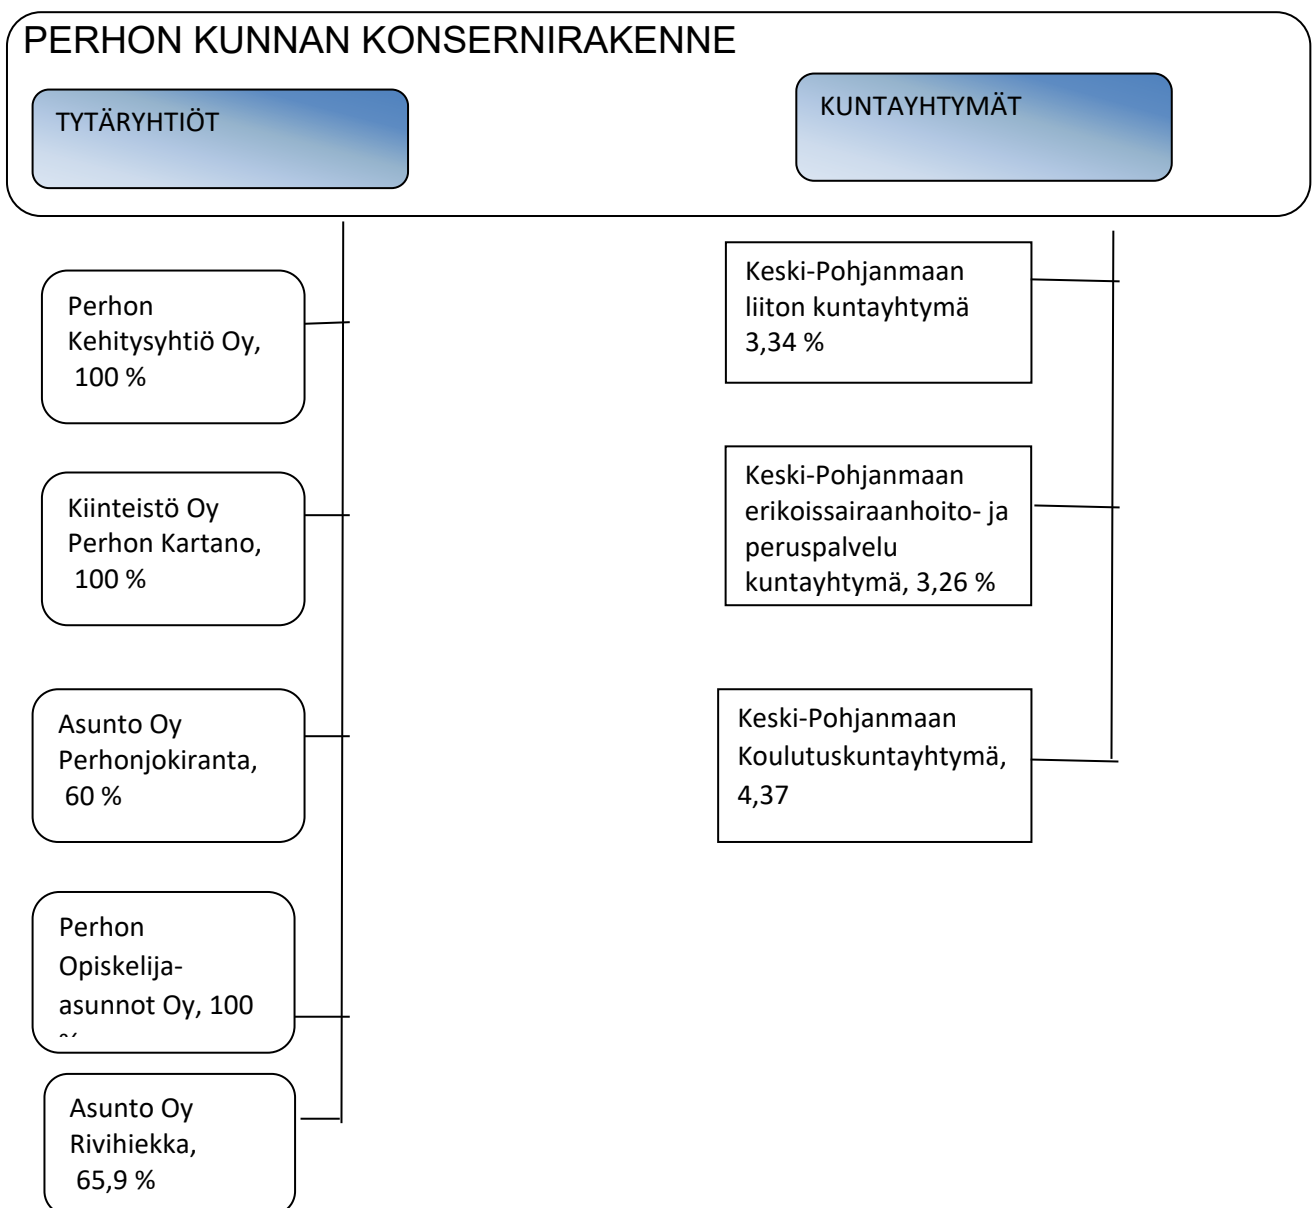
PERHON KUNNAN KONSERNIRAKENNE

TYTÄRYHTIÖT

KUNTAYHTYMÄT

Perhon Kehitysyhtiö Oy, 100 %

Kiinteistö Oy Perhon Kartano, 100 %

Asunto Oy Perhonjokiranta, 60 %

Perhon Opiskelija-asunnot Oy, 100 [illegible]

Asunto Oy Rivihiekka, 65,9 %

Keski-Pohjanmaan liiton kuntayhtymä 3,34 %

Keski-Pohjanmaan erikoissairaanhoito- ja peruspalvelu kuntayhtymä, 3,26 %

Keski-Pohjanmaan Koulutuskuntayhtymä, 4,37